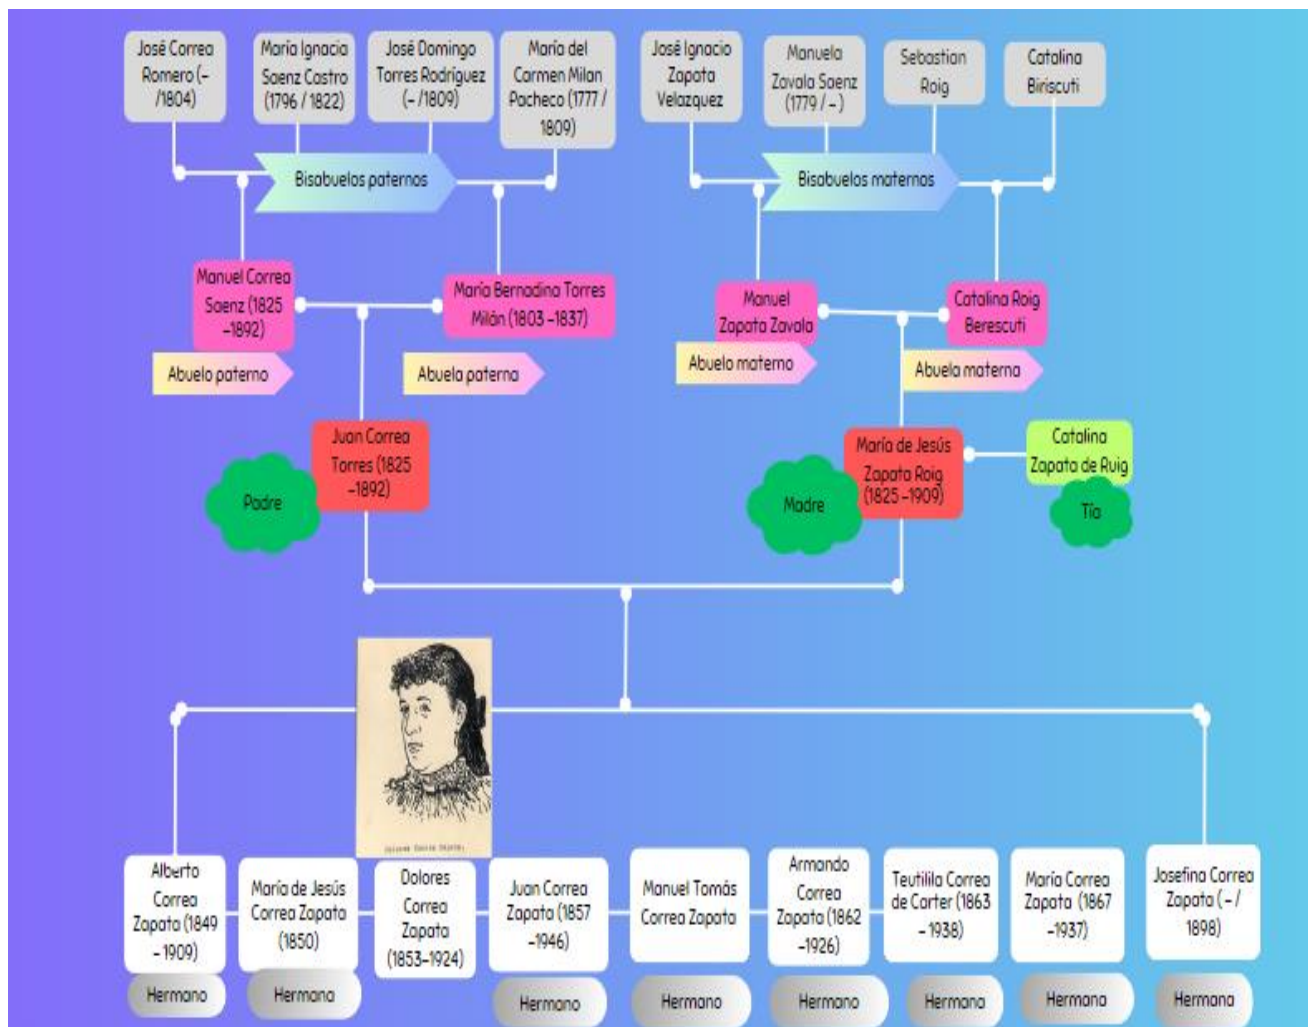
José Correa Romero (– /1804)

María Ignacia Saenz Castro (1796 / 1822)

José Domingo Torres Rodríguez (– /1809)

María del Carmen Milan Pacheco (1777 / 1809)

Bisabuelos paternos

José Ignacio Zapata Velazquez

Manuela Zavala Saenz (1779 / –)

Sebastian Roig

Catalina Biriscuti

Bisabuelos maternos

Manuel Correa Saenz (1825 –1892)

María Bernadina Torres Milán (1803 –1837)

Abuelo paterno

Abuela paterna

Manuel Zapata Zavala

Catalina Roig Berescuti

Abuelo materno

Abuela materna

Juan Correa Torres (1825 –1892)

Padre

María de Jesús Zapata Roig (1825 –1909)

Madre

Catalina Zapata de Ruig

Tía

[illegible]

Alberto Correa Zapata (1849 – 1909)

Hermano

María de Jesús Correa Zapata (1850)

Hermana

Dolores Correa Zapata (1853–1924)

Juan Correa Zapata (1857 –1946)

Hermano

Manuel Tomás Correa Zapata

Hermano

Armando Correa Zapata (1862 –1926)

Hermano

Teutilila Correa de Carter (1863 – 1938)

Hermana

María Correa Zapata (1867 –1937)

Hermana

Josefina Correa Zapata ( – / 1898)

Hermana